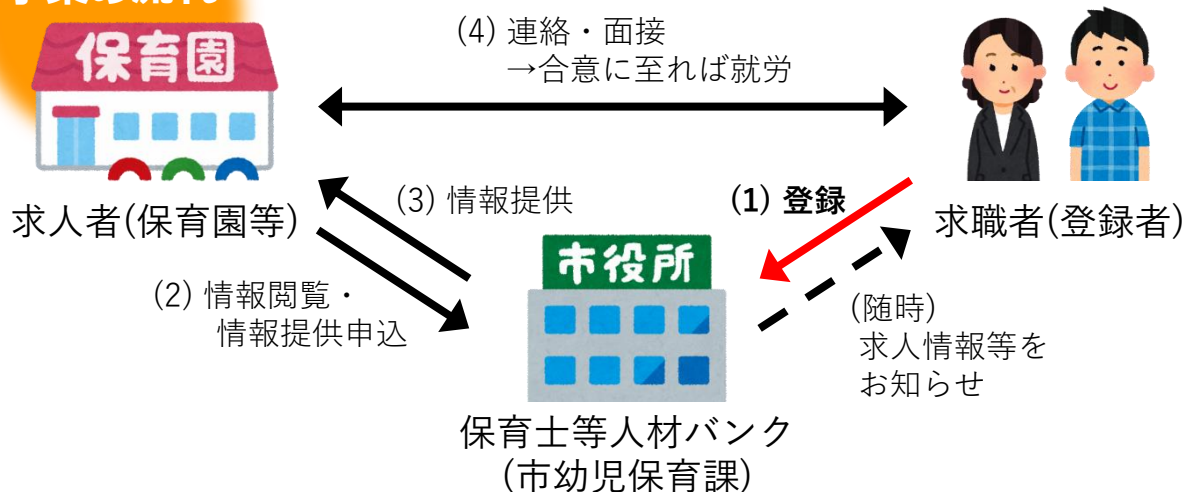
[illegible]

保育園

(4) 連絡・面接
→合意に至れば就労

求人者(保育園等)

(3) 情報提供

(1) 登録

求職者(登録者)

市役所

(2) 情報閲覧・
情報提供申込

(随時)
求人情報等を
お知らせ

保育士等人材バンク
(市幼児保育課)